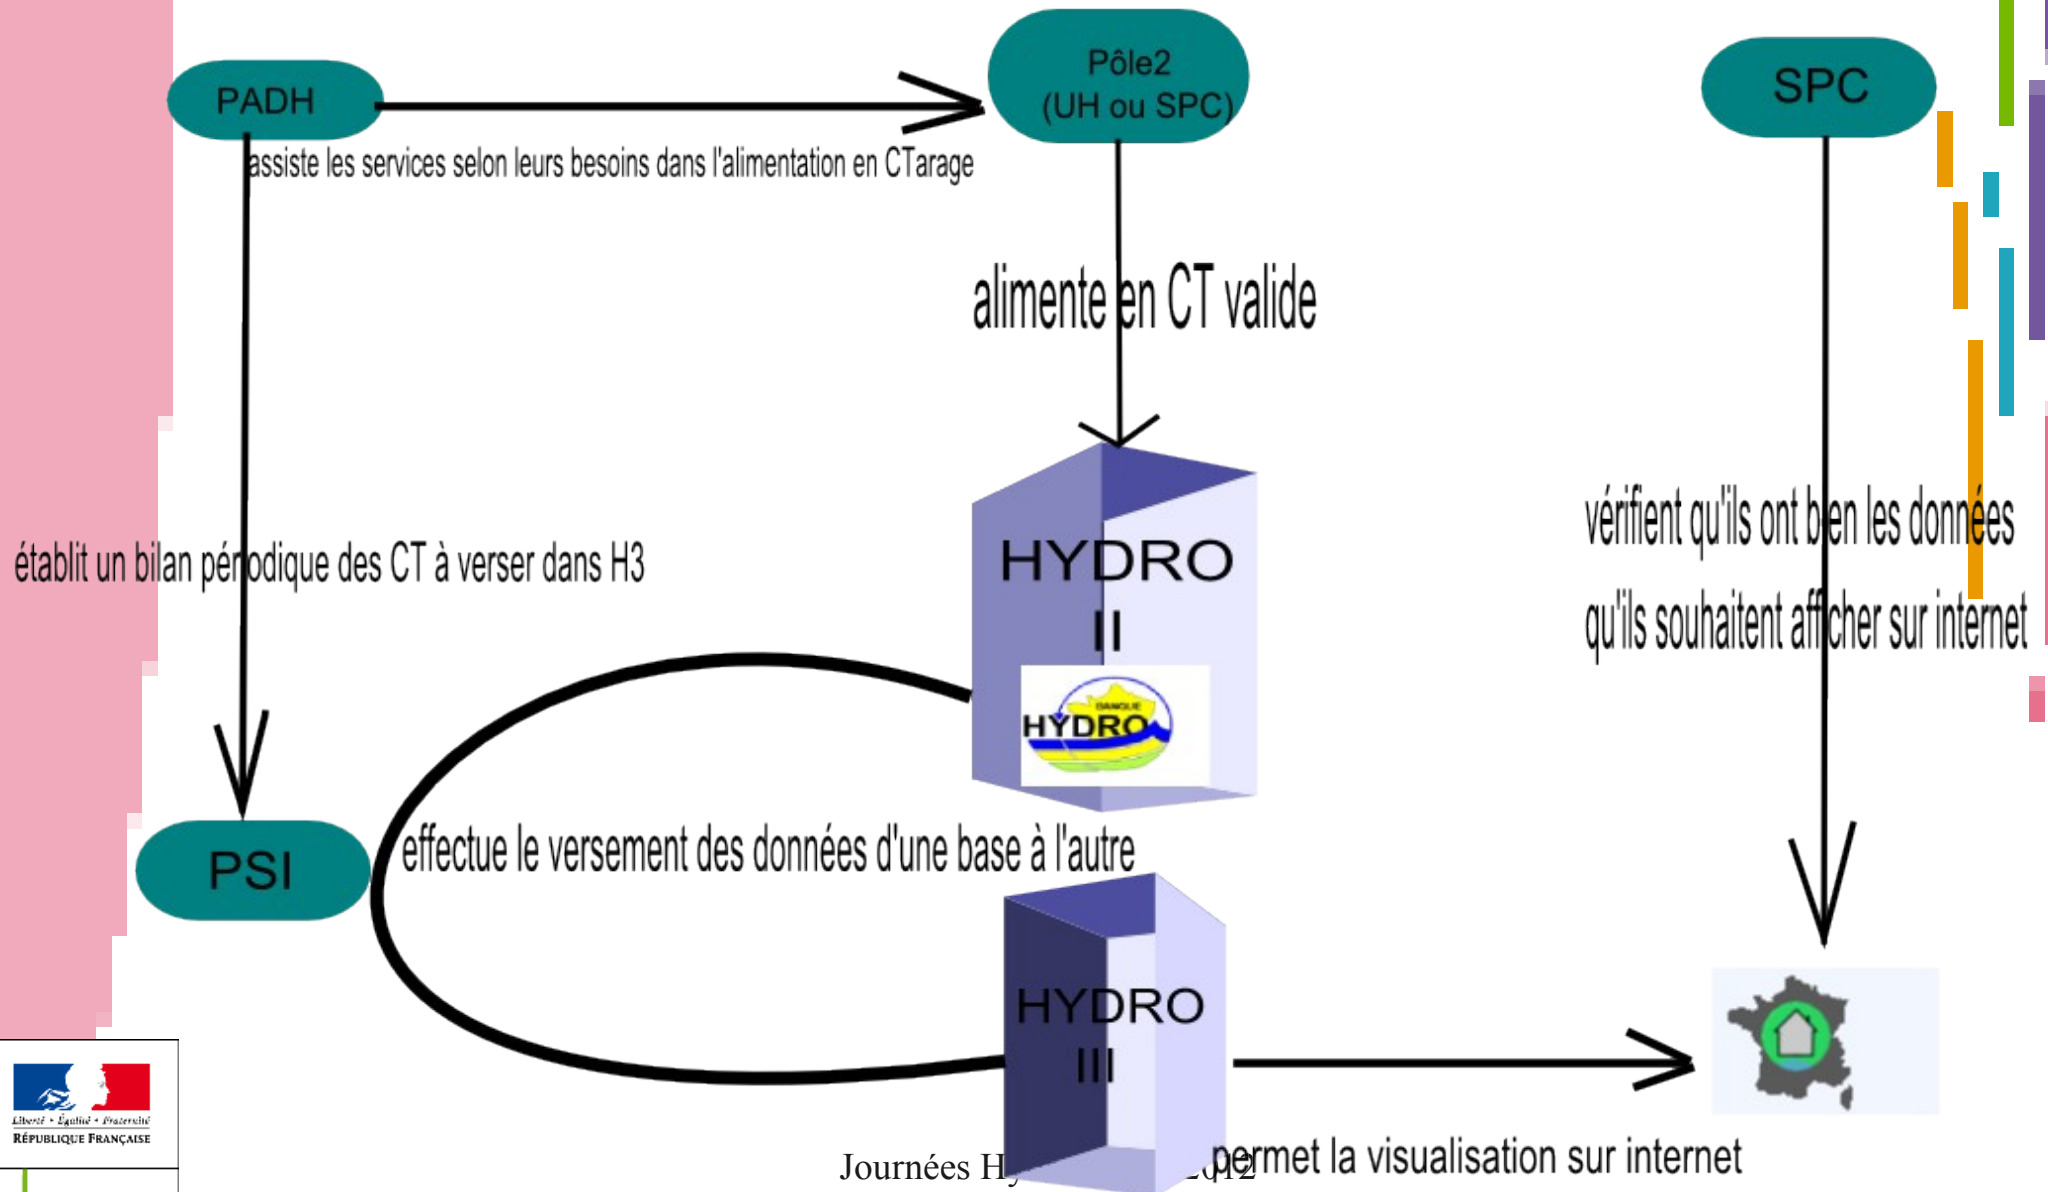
PADH

Pôle2
(UH ou SPC)

SPC

assiste les services selon leurs besoins dans l'alimentation en CTarage

alimente en CT valide

établit un bilan périodique des CT à verser dans H3

HYDRO
II

BANQUE
HYDRO

vérifient qu'ils ont bien les données qu'ils souhaitent afficher sur internet

PSI

effectue le versement des données d'une base à l'autre

HYDRO
III

permet la visualisation sur internet

Liberté • Égalité • Fraternité
RÉPUBLIQUE FRANÇAISE

Journées H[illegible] 2012